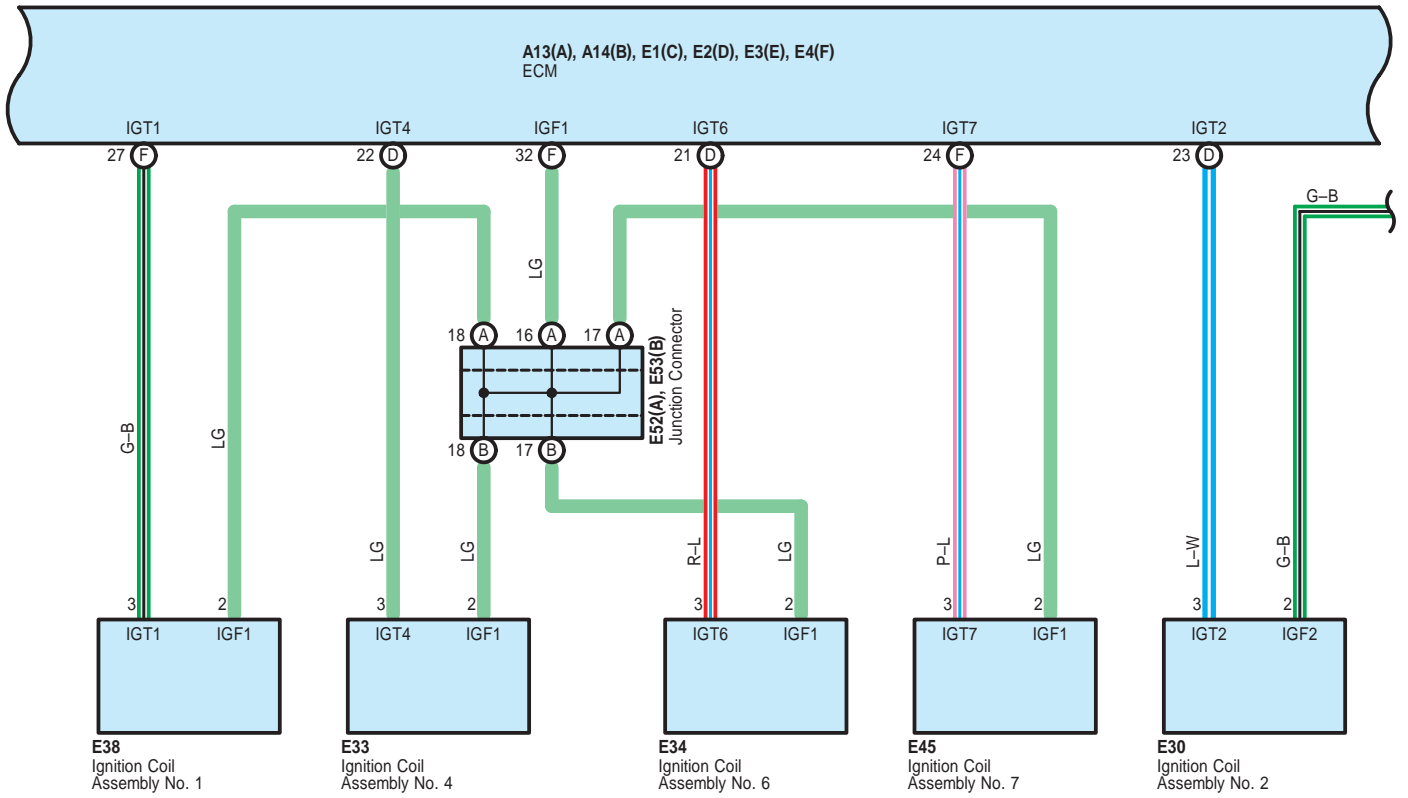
A13(A), A14(B), E1(C), E2(D), E3(E), E4(F)
ECM

IGT1
27 F

IGT4
22 D

IGF1
32 F

IGT6
21 D

IGT7
24 F

IGT2
23 D

G–B

LG

18 A
16 A
17 A

E52(A), E53(B)
Junction Connector

18 B
17 B

G–B

LG

LG

LG

R–L

LG

P–L

LG

L–W

G–B

3
2
IGT1
IGF1

3
2
IGT4
IGF1

3
2
IGT6
IGF1

3
2
IGT7
IGF1

3
2
IGT2
IGF2

E38
Ignition Coil
Assembly No. 1

E33
Ignition Coil
Assembly No. 4

E34
Ignition Coil
Assembly No. 6

E45
Ignition Coil
Assembly No. 7

E30
Ignition Coil
Assembly No. 2